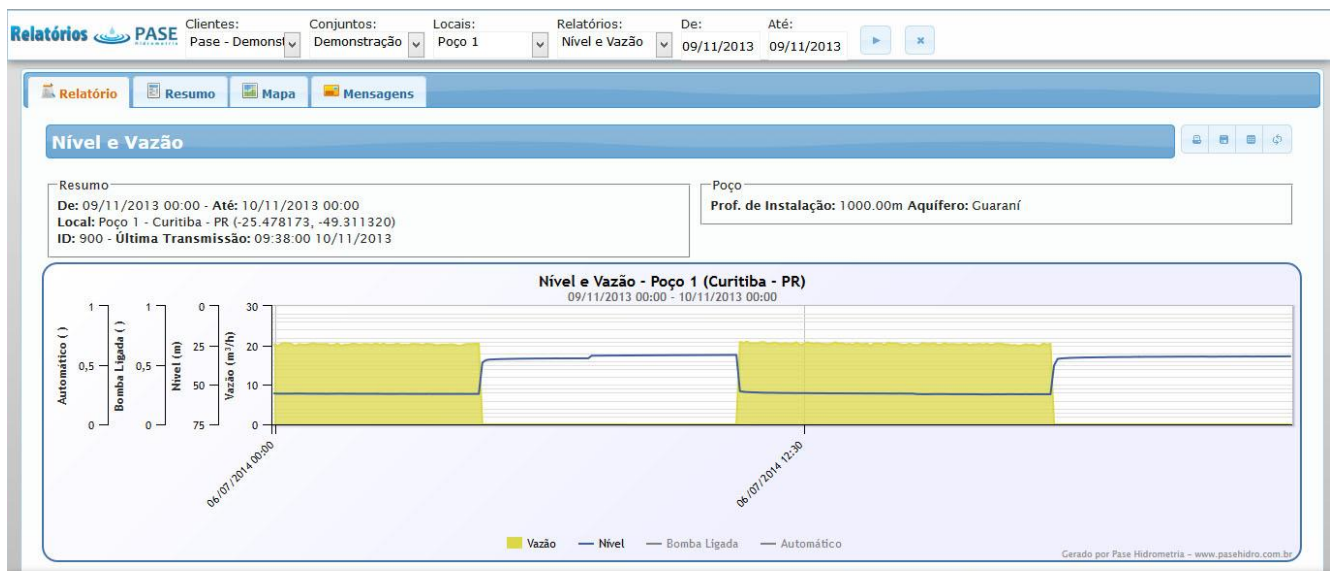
Relatórios PASE Hidrometria

Clientes: Pase - Demonst
Conjuntos: Demonstração
Locais: Poço 1
Relatórios: Nível e Vazão
De: 09/11/2013
Até: 09/11/2013

Relatório | Resumo | Mapa | Mensagens

Nível e Vazão

Resumo
De: 09/11/2013 00:00 - Até: 10/11/2013 00:00
Local: Poço 1 - Curitiba - PR (-25.478173, -49.311320)
ID: 900 - Última Transmissão: 09:38:00 10/11/2013

Poço
Prof. de Instalação: 1000.00m Aquífero: Guaraní

Nível e Vazão - Poço 1 (Curitiba - PR)
09/11/2013 00:00 - 10/11/2013 00:00

Automático ( ) 1 0,5 0
Bomba Ligada ( ) 1 0,5 0
Nível (m) 0 25 50 75
Vazão ($m^3$/h) 30 20 10 0

06/07/2014 00:00
06/07/2014 12:30

Vazão — Nível — Bomba Ligada — Automático

Gerado por Pase Hidrometria - www.pasehidro.com.br